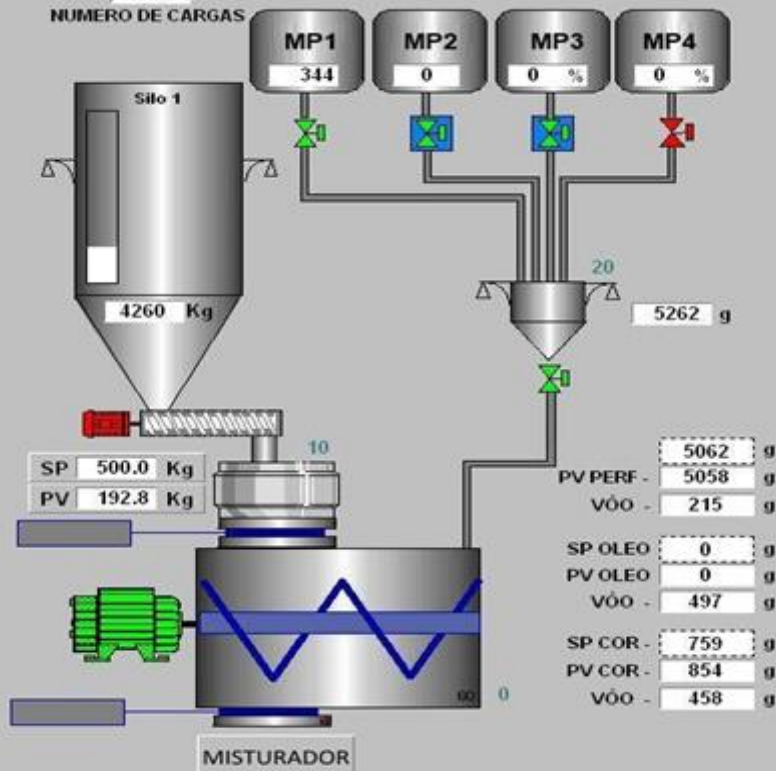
NUMERO DE CARGAS

MP1
344

MP2
0

MP3
0 %

MP4
0 %

Silo 1

4260 Kg

20

5262 g

10

SP 500.0 Kg
PV 192.8 Kg

5062 g
PV PERF - 5058 g
VÔO - 215 g

SP OLEO 0 g
PV OLEO 0 g
VÔO - 497 g

SP COR - 759 g
PV COR - 854 g
VÔO - 458 g

60

0

MISTURADOR